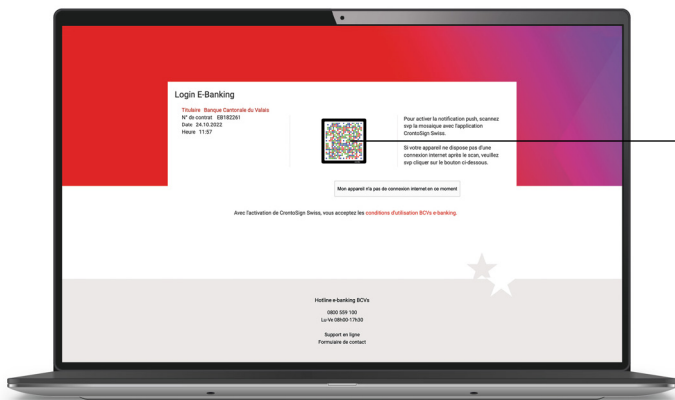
Login E-Banking

Titulaire Banque Cantonale du Valais
N° de contrat EB182261
Date 24.10.2022
Heure 11:57

Pour activer la notification push, scannez svp la mosaïque avec l'application CrontoSign Swiss.

Si votre appareil ne dispose pas d'une connexion internet après le scan, veuillez svp cliquer sur le bouton ci-dessous.

Mon appareil n'a pas de connexion internet en ce moment

Avec l'activation de CrontoSign Swiss, vous acceptez les conditions d'utilisation BCVs e-banking.

Hotline e-banking BCVs

0800 559 100
Lu-Ve 08h00-17h30

Support en ligne
Formulaire de contact